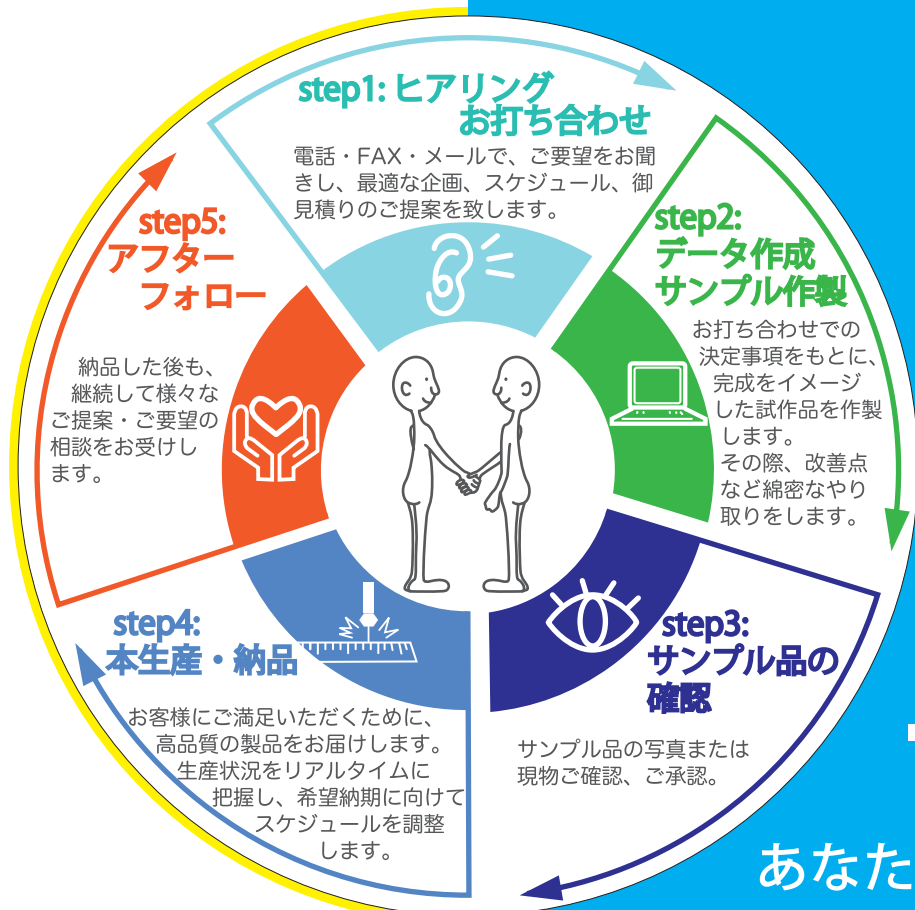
step1: ヒアリング
お打ち合わせ

電話・FAX・メールで、ご要望をお聞きし、最適な企画、スケジュール、御見積りのご提案を致します。

step2:
データ作成
サンプル作製

お打ち合わせでの決定事項をもとに、完成をイメージした試作品を作製します。
その際、改善点など綿密なやり取りをします。

step3:
サンプル品の
確認

サンプル品の写真または現物ご確認、ご承認。

step4:
本生産・納品

お客様にご満足いただくために、高品質の製品をお届けします。
生産状況をリアルタイムに把握し、希望納期に向けてスケジュールを調整します。

step5:
アフター
フォロー

納品した後も、継続して様々なご提案・ご要望の相談をお受けします。

あなた